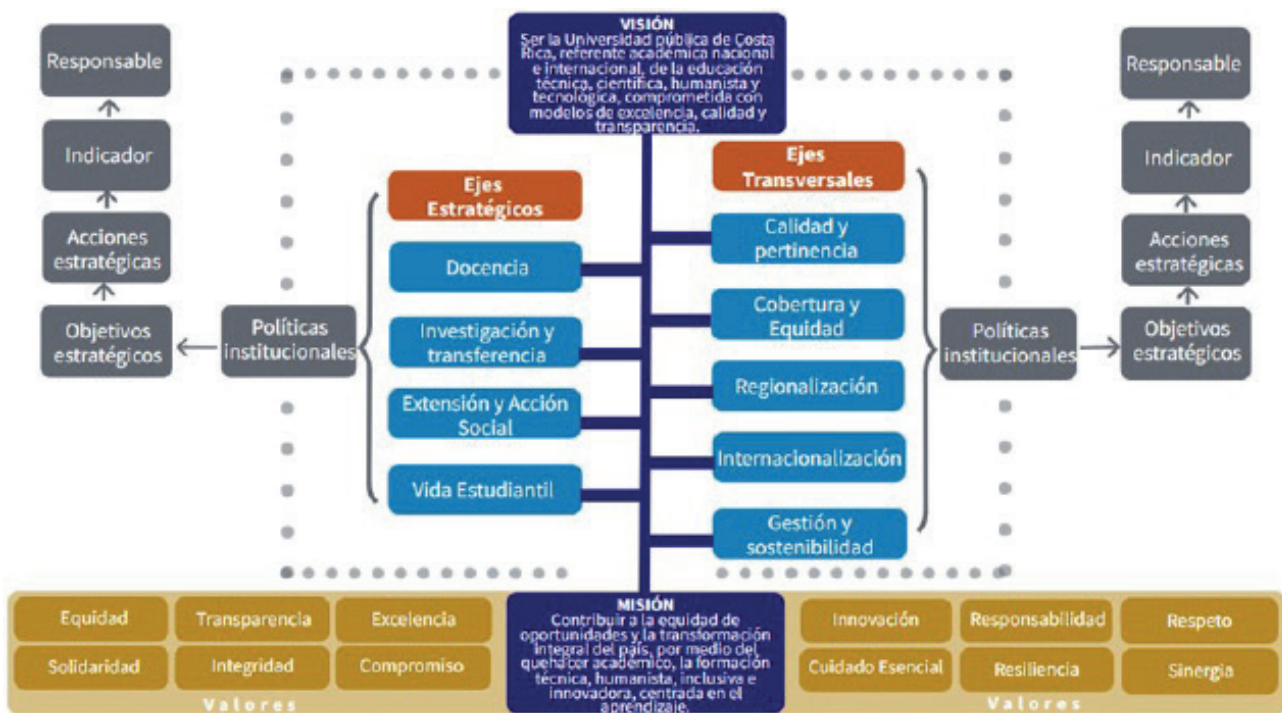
VISIÓN
Ser la Universidad pública de Costa Rica, referente académica nacional e internacional, de la educación técnica, científica, humanista y tecnológica, comprometida con modelos de excelencia, calidad y transparencia.

Responsable
Indicador
Acciones estratégicas
Objetivos estratégicos
Políticas institucionales

Ejes Estratégicos
Docencia
Investigación y transferencia
Extensión y Acción Social
Vida Estudiantil

Ejes Transversales
Calidad y pertinencia
Cobertura y Equidad
Regionalización
Internacionalización
Gestión y sostenibilidad

Políticas institucionales
Objetivos estratégicos
Acciones estratégicas
Indicador
Responsable

Equidad
Transparencia
Excelencia
Solidaridad
Integridad
Compromiso
Valores

MISIÓN
Contribuir a la equidad de oportunidades y la transformación integral del país, por medio del quehacer académico, la formación técnica, humanista, inclusiva e innovadora, centrada en el aprendizaje.

Innovación
Responsabilidad
Respeto
Cuidado Esencial
Resiliencia
Sinergia
Valores